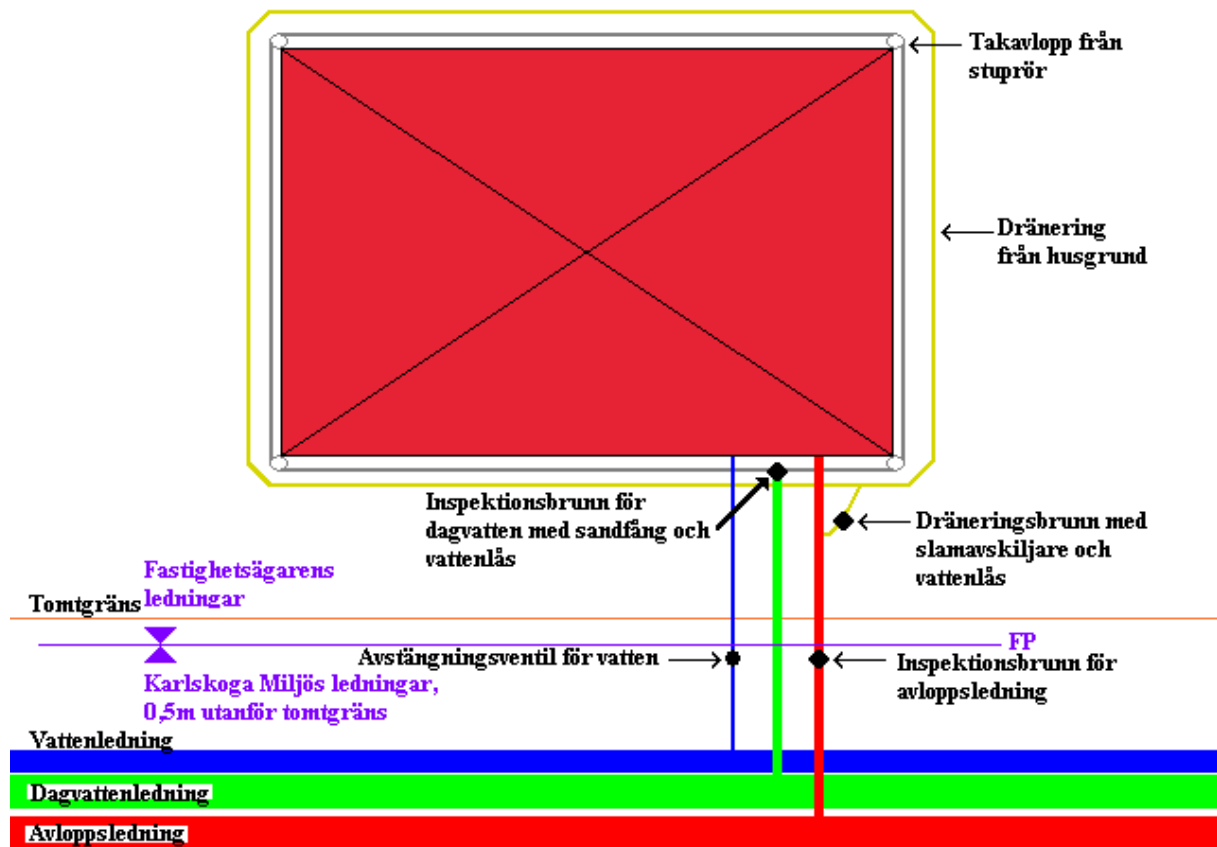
Takavlopp från stuprör

Dränering från husgrund

Inspektionsbrunn för dagvatten med sandfång och vattenlås

Dräneringsbrunn med slamavskiljare och vattenlås

Fastighetsägarens ledningar

Tomtgräns

FP

Avstängningsventil för vatten

Inspektionsbrunn för avloppsledning

Karlskoga Miljös ledningar, 0,5m utanför tomtgräns

Vattenledning

Dagvattenledning

Avloppsledning